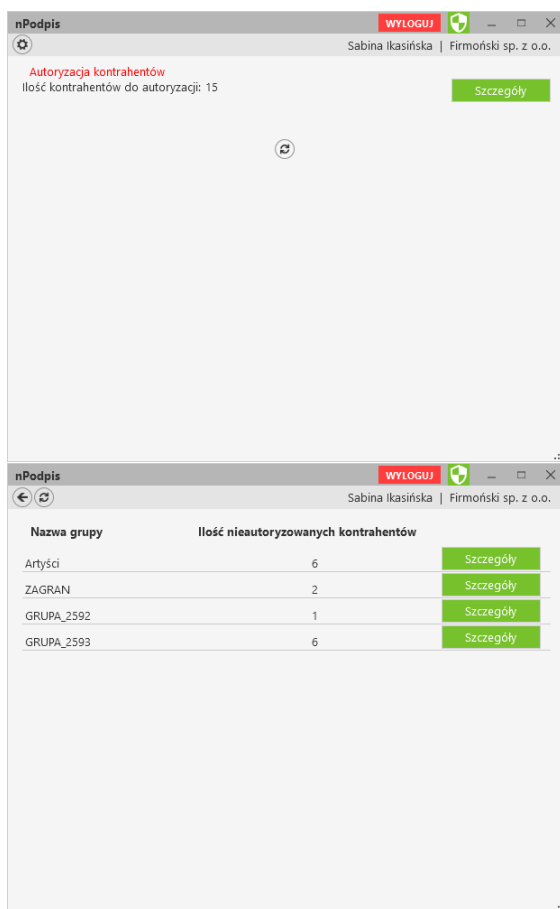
nPodpis
WYLOGUJ
Sabina Ikasińska | Firmoński sp. z o.o.

Autoryzacja kontrahentów
Ilość kontrahentów do autoryzacji: 15
Szczegóły

nPodpis
WYLOGUJ
Sabina Ikasińska | Firmoński sp. z o.o.

| Nazwa grupy | Ilość nieautoryzowanych kontrahentów | |
|---|---|---|
| Artyści | 6 | Szczegóły |
| ZAGRAN | 2 | Szczegóły |
| GRUPA_2592 | 1 | Szczegóły |
| GRUPA_2593 | 6 | Szczegóły |